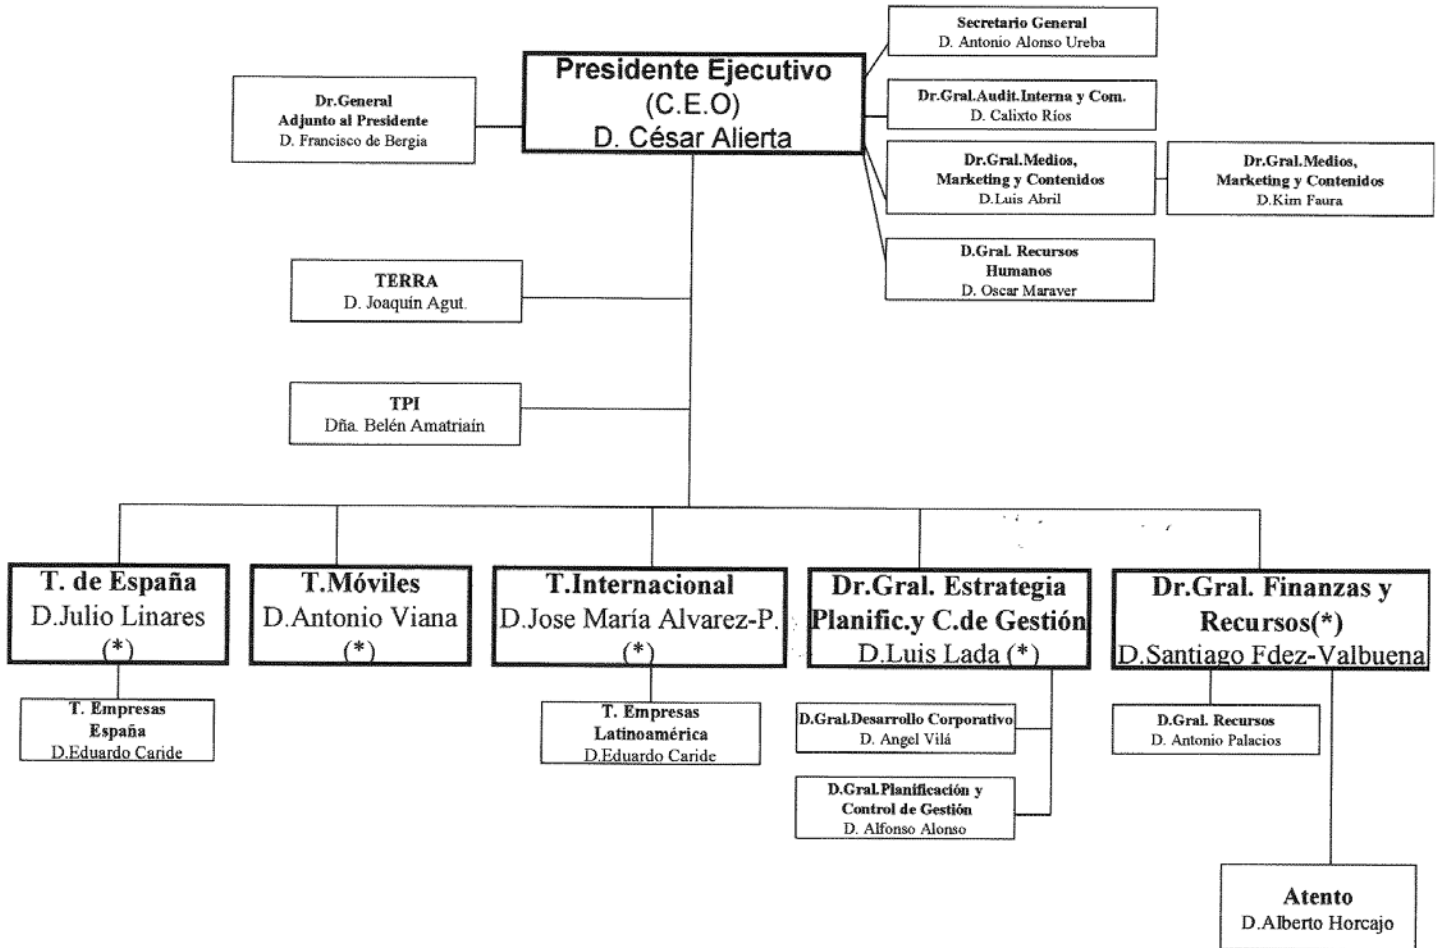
Presidente Ejecutivo
(C.E.O)
D. César Alierta

Dr.General
Adjunto al Presidente
D. Francisco de Bergia

Secretario General
D. Antonio Alonso Ureba

Dr.Gral.Audit.Interna y Com.
D. Calixto Ríos

Dr.Gral.Medios,
Marketing y Contenidos
D.Luis Abril

Dr.Gral.Medios,
Marketing y Contenidos
D.Kim Faura

D.Gral. Recursos
Humanos
D. Oscar Maraver

TERRA
D. Joaquín Agut.

TPI
Dña. Belén Amatriaín

T. de España
D.Julio Linares
(*)

T.Móviles
D.Antonio Viana
(*)

T.Internacional
D.Jose María Alvarez-P.
(*)

Dr.Gral. Estrategia
Planific.y C.de Gestión
D.Luis Lada (*)

Dr.Gral. Finanzas y
Recursos(*)
D.Santiago Fdez-Valbuena

T. Empresas
España
D.Eduardo Caride

T. Empresas
Latinoamérica
D.Eduardo Caride

D.Gral.Desarrollo Corporativo
D. Angel Vilá

D.Gral.Planificación y
Control de Gestión
D. Alfonso Alonso

D.Gral. Recursos
D. Antonio Palacios

Atento
D.Alberto Horcajo